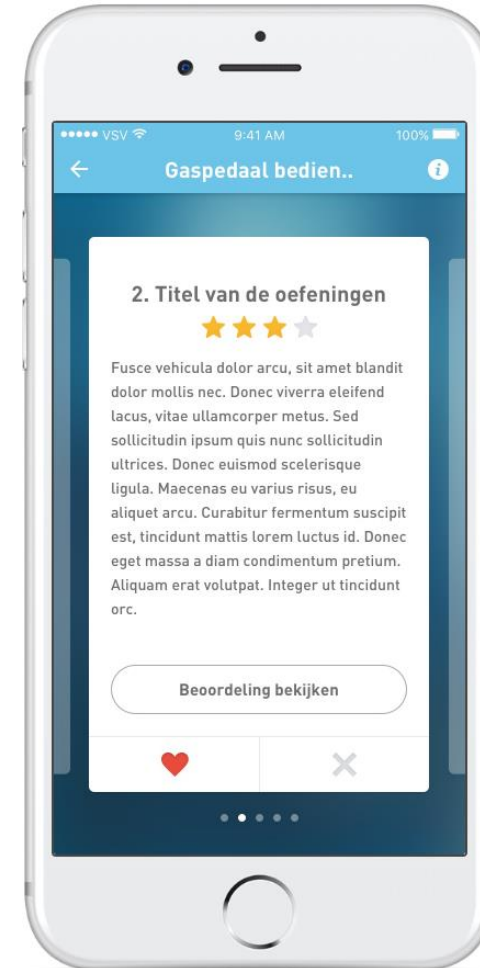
●●●●● VSV
9:41 AM
100%

Gaspedaal bedien..

2. Titel van de oefeningen

Fusce vehicula dolor arcu, sit amet blandit dolor mollis nec. Donec viverra eleifend lacus, vitae ullamcorper metus. Sed sollicitudin ipsum quis nunc sollicitudin ultrices. Donec euismod scelerisque ligula. Maecenas eu varius risus, eu aliquet arcu. Curabitur fermentum suscipit est, tincidunt mattis lorem luctus id. Donec eget massa a diam condimentum pretium. Aliquam erat volutpat. Integer ut tincidunt orc.

Beoordeling bekijken